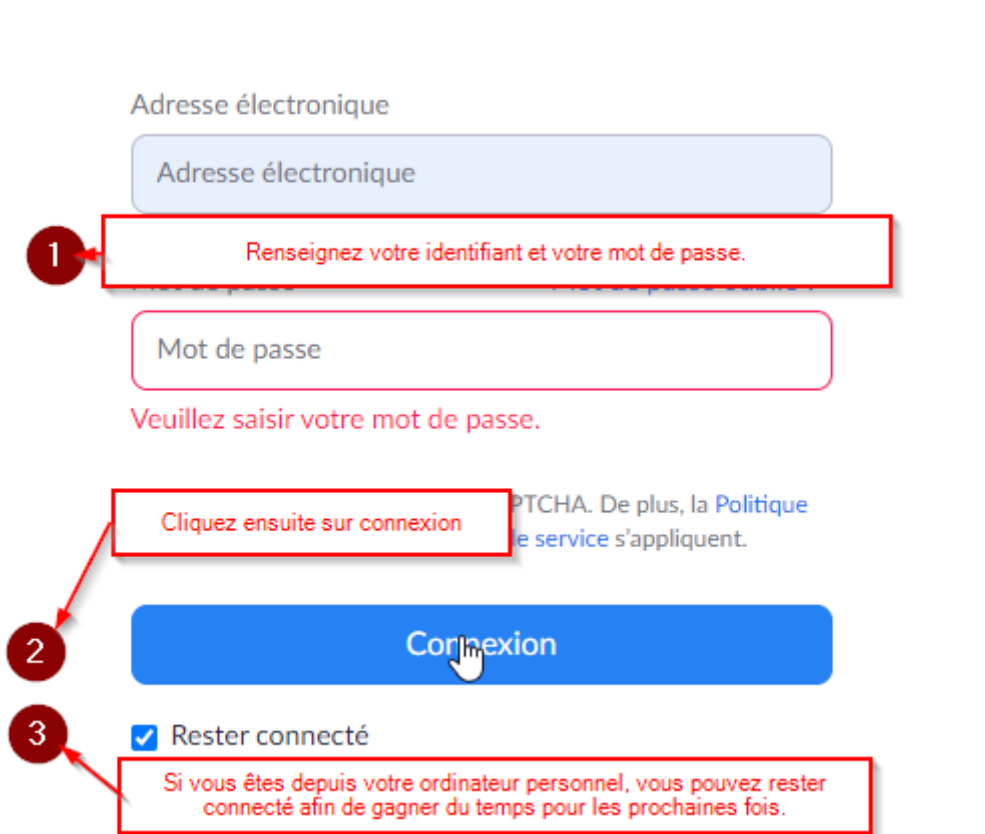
Adresse électronique

Adresse électronique

1

Renseignez votre identifiant et votre mot de passe.

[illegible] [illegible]

Mot de passe

Veuillez saisir votre mot de passe.

Cliquez ensuite sur connexion

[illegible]PTCHA. De plus, la Politique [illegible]e service s'appliquent.

2

Co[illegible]nexion

3

Rester connecté

Si vous êtes depuis votre ordinateur personnel, vous pouvez rester connecté afin de gagner du temps pour les prochaines fois.